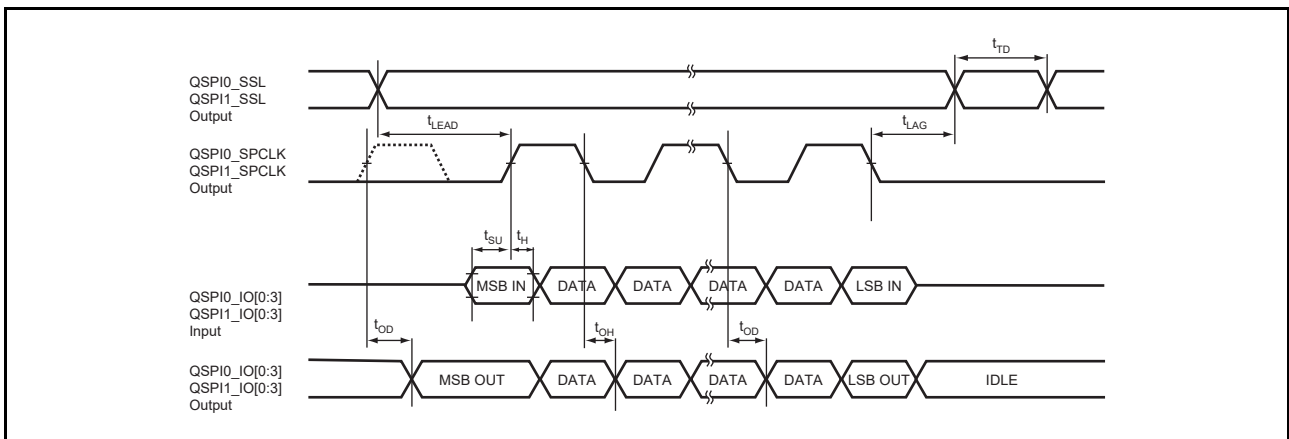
$t_{TD}$

QSPI0_SSL
QSPI1_SSL
Output

$t_{LEAD}$

$t_{LAG}$

QSPI0_SPCLK
QSPI1_SPCLK
Output

$t_{SU}$ $t_{H}$

MSB IN DATA DATA DATA DATA LSB IN

QSPI0_IO[0:3]
QSPI1_IO[0:3]
Input

$t_{OD}$

$t_{OH}$

$t_{OD}$

QSPI0_IO[0:3]
QSPI1_IO[0:3]
Output

MSB OUT DATA DATA DATA DATA LSB OUT IDLE